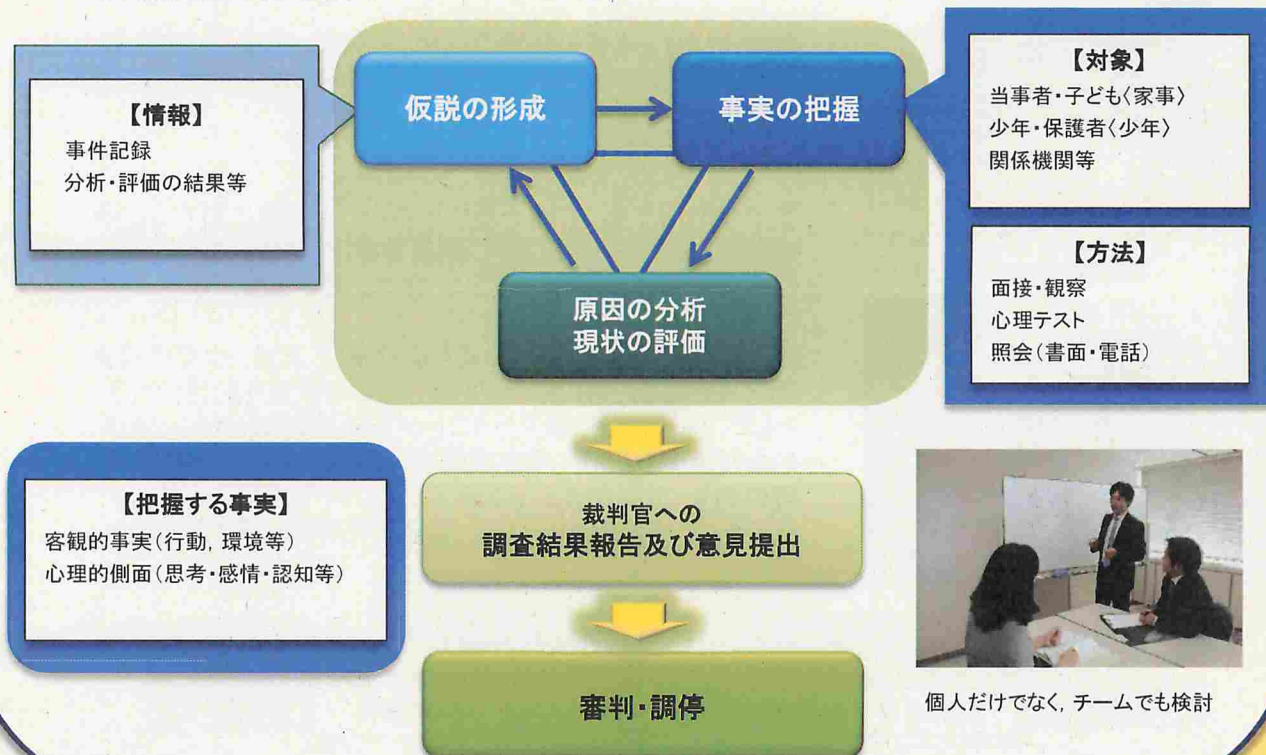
【情報】
事件記録
分析・評価の結果等

仮説の形成

事実の把握

原因の分析
現状の評価

【対象】
当事者・子ども〈家事〉
少年・保護者〈少年〉
関係機関等

【方法】
面接・観察
心理テスト
照会（書面・電話）

【把握する事実】
客観的事実（行動，環境等）
心理的側面（思考・感情・認知等）

裁判官への
調査結果報告及び意見提出

審判・調停

個人だけでなく，チームでも検討